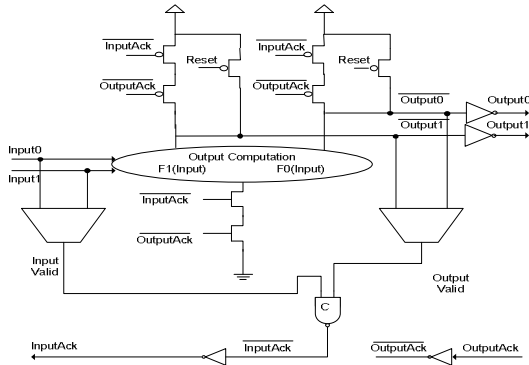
$\overline{\text{InputAck}}$
Reset
$\overline{\text{OutputAck}}$
$\overline{\text{InputAck}}$
Reset
$\overline{\text{OutputAck}}$
$\overline{\text{Output0}}$
Output0
$\overline{\text{Output1}}$
Output1
Input0
Input1
Output Computation
F1(Input)
F0(Input)
$\overline{\text{InputAck}}$
$\overline{\text{OutputAck}}$
Input
Valid
Output
Valid
C
InputAck
$\overline{\text{InputAck}}$
$\overline{\text{OutputAck}}$
OutputAck